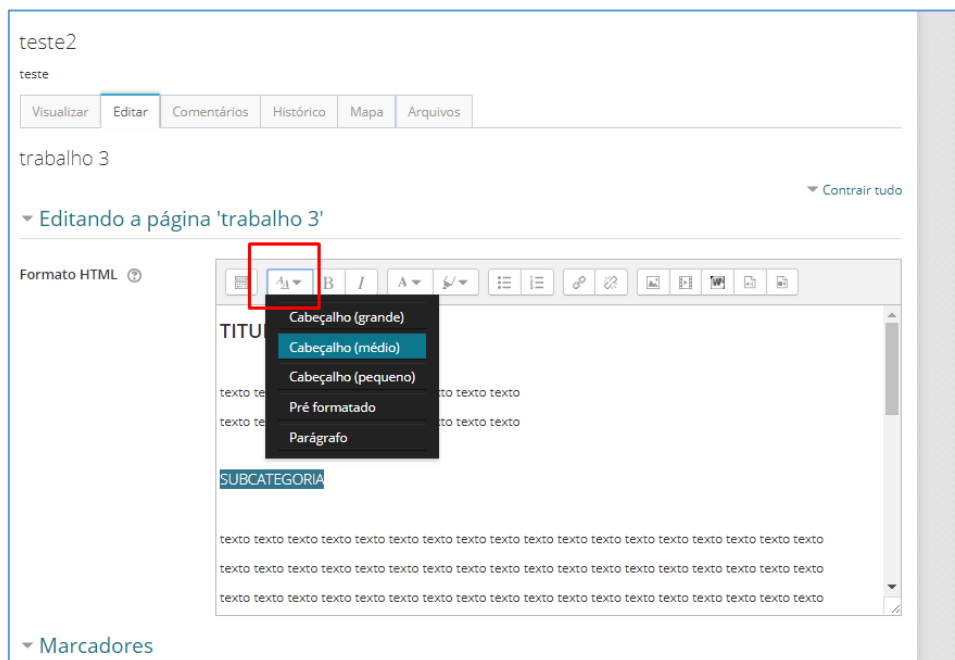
teste2

teste

Visualizar | Editar | Comentários | Histórico | Mapa | Arquivos

trabalho 3

Contrair tudo

Editando a página 'trabalho 3'

Formato HTML

B I

Cabeçalho (grande)
Cabeçalho (médio)
Cabeçalho (pequeno)
Pré formatado
Parágrafo

TITU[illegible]

texto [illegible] to texto texto

texto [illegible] to texto texto

SUBCATEGORIA

texto texto texto texto texto texto texto texto texto texto texto texto texto texto texto texto texto texto

texto texto texto texto texto texto texto texto texto texto texto texto texto texto texto texto texto texto

texto texto texto texto texto texto texto texto texto texto texto texto texto texto texto texto texto texto

Marcadores